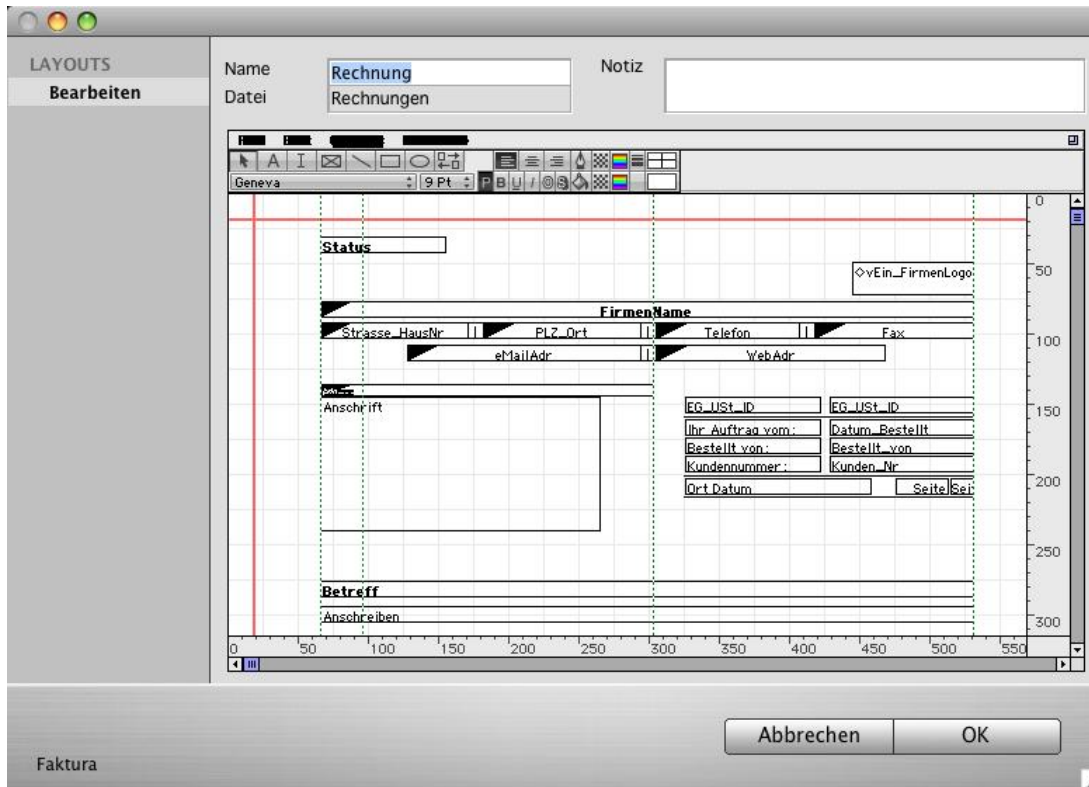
LAYOUTS
Bearbeiten

Name Rechnung
Datei Rechnungen
Notiz

Geneva
9 Pt
P B U I

Status
◇vEin_FirmenLogo
FirmenName
Strasse_HausNr
PLZ_Ort
Telefon
Fax
eMailAdr
WebAdr
Anschrift
EG_USt_ID
EG_USt_ID
Ihr Auftrag vom:
Datum_Bestellt
Bestellt von:
Bestellt_von
Kundennummer:
Kunden_Nr
Ort Datum
Seite
Sei
Betreff
Anschreiben

0
50
100
150
200
250
300

0
50
100
150
200
250
300
350
400
450
500
550

Abbrechen
OK

Faktura